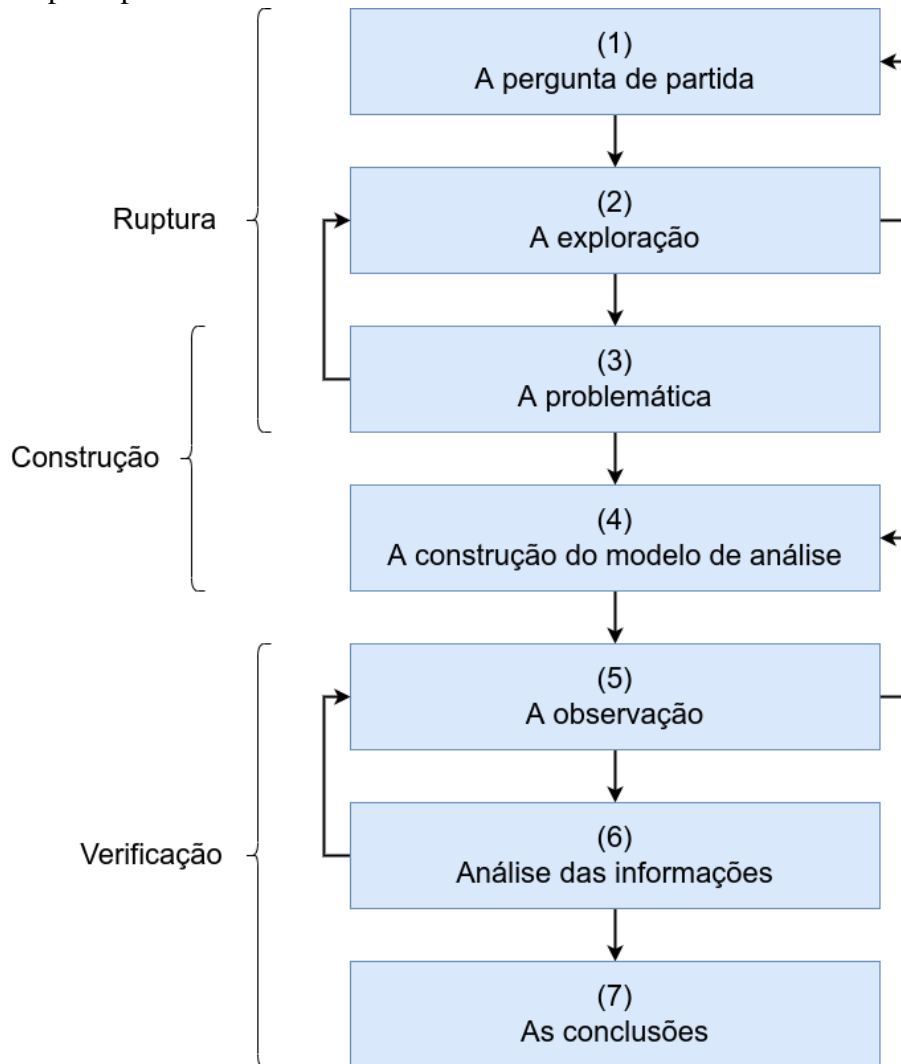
Ruptura

Construção

Verificação

(1)
A pergunta de partida

(2)
A exploração

(3)
A problemática

(4)
A construção do modelo de análise

(5)
A observação

(6)
Análise das informações

(7)
As conclusões